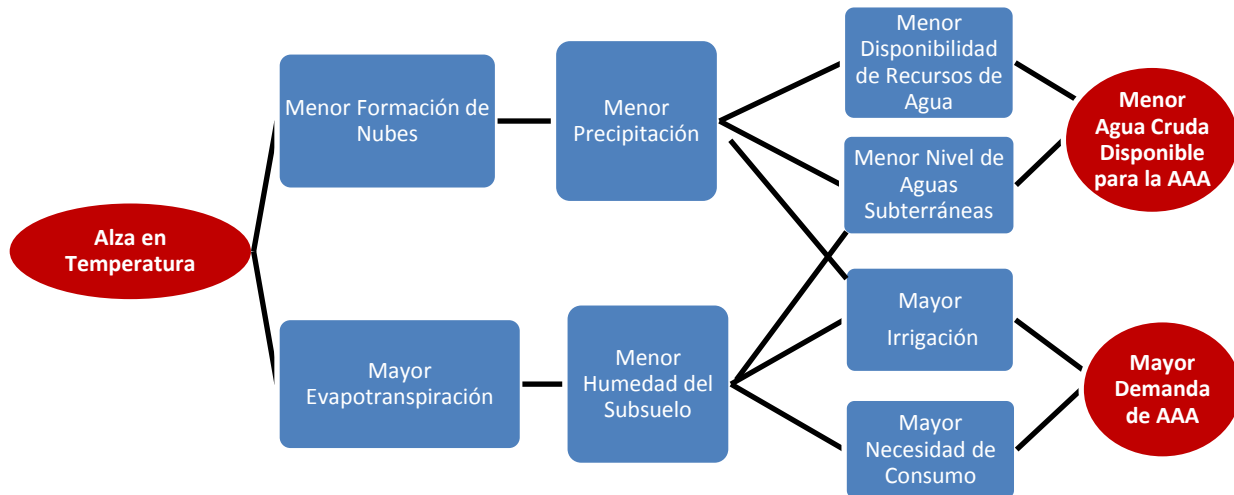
Alza en Temperatura

Menor Formación de Nubes

Menor Precipitación

Mayor Evapotranspiración

Menor Humedad del Subsuelo

Menor Disponibilidad de Recursos de Agua

Menor Nivel de Aguas Subterráneas

Mayor Irrigación

Mayor Necesidad de Consumo

Menor Agua Cruda Disponible para la AAA

Mayor Demanda de AAA